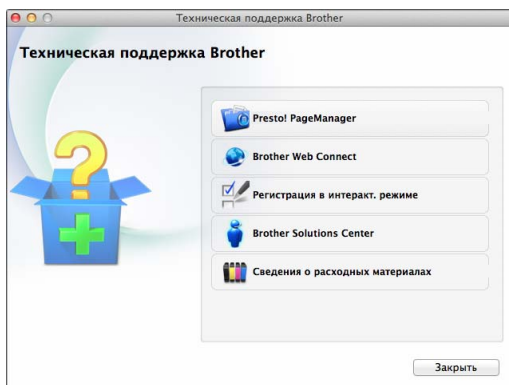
Техническая поддержка Brother

Техническая поддержка Brother

Presto! PageManager

Brother Web Connect

Регистрация в интеракт. режиме

Brother Solutions Center

Сведения о расходных материалах

Закрыть